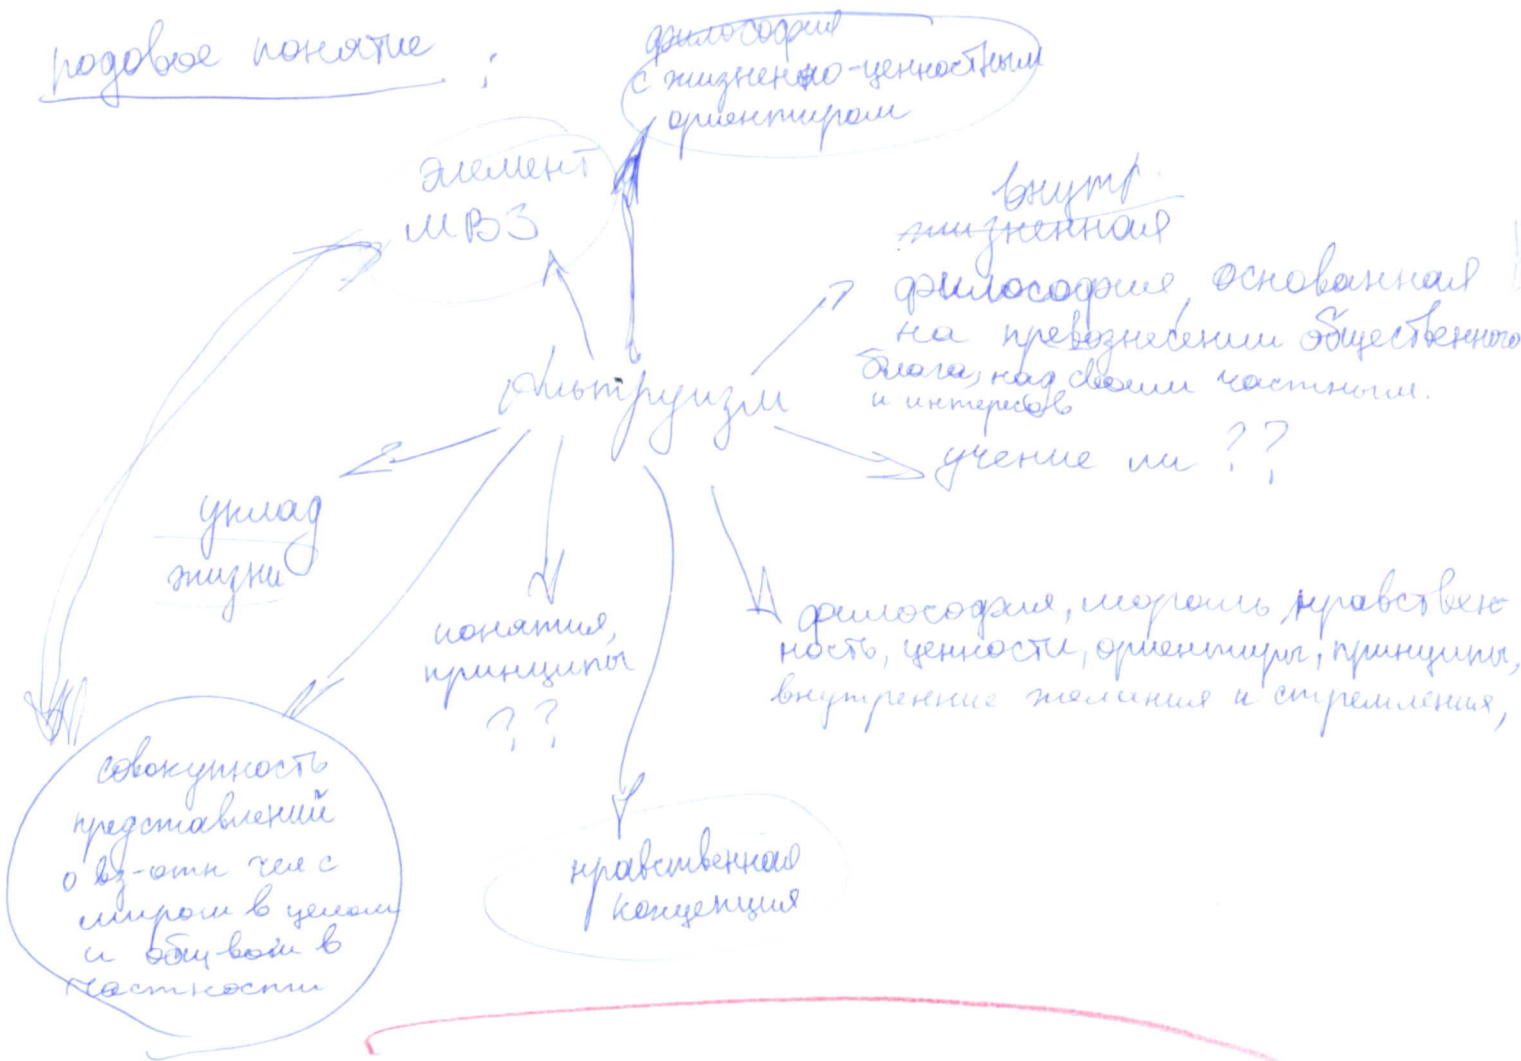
родовое понятие ;

философия с жизненно-ценностным ориентиром

элемент МВЗ

внутр
~~жизненная~~
философия, основанная на превознесении общественного блага, над своими частными интересов

альтруизм

учение ли ??

уклад жизни

понятия, принципы ??

философия, мораль, нравственность, ценности, ориентиры, принципы, внутренние желания и стремления,

совокупность представлений о вз-отн чел с миром в целом и общ-вом в частности

нравственная концепция